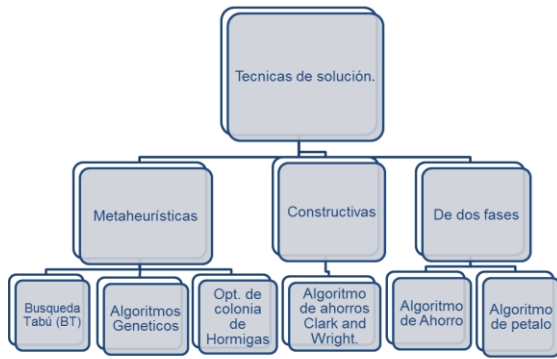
Tecnicas de solución.

Metaheurísticas

Constructivas

De dos fases

Busqueda Tabú (BT)

Algoritmos Geneticos

Opt. de colonia de Hormigas

Algoritmo de ahorros Clark and Wright.

Algoritmo de Ahorro

Algoritmo de petalo